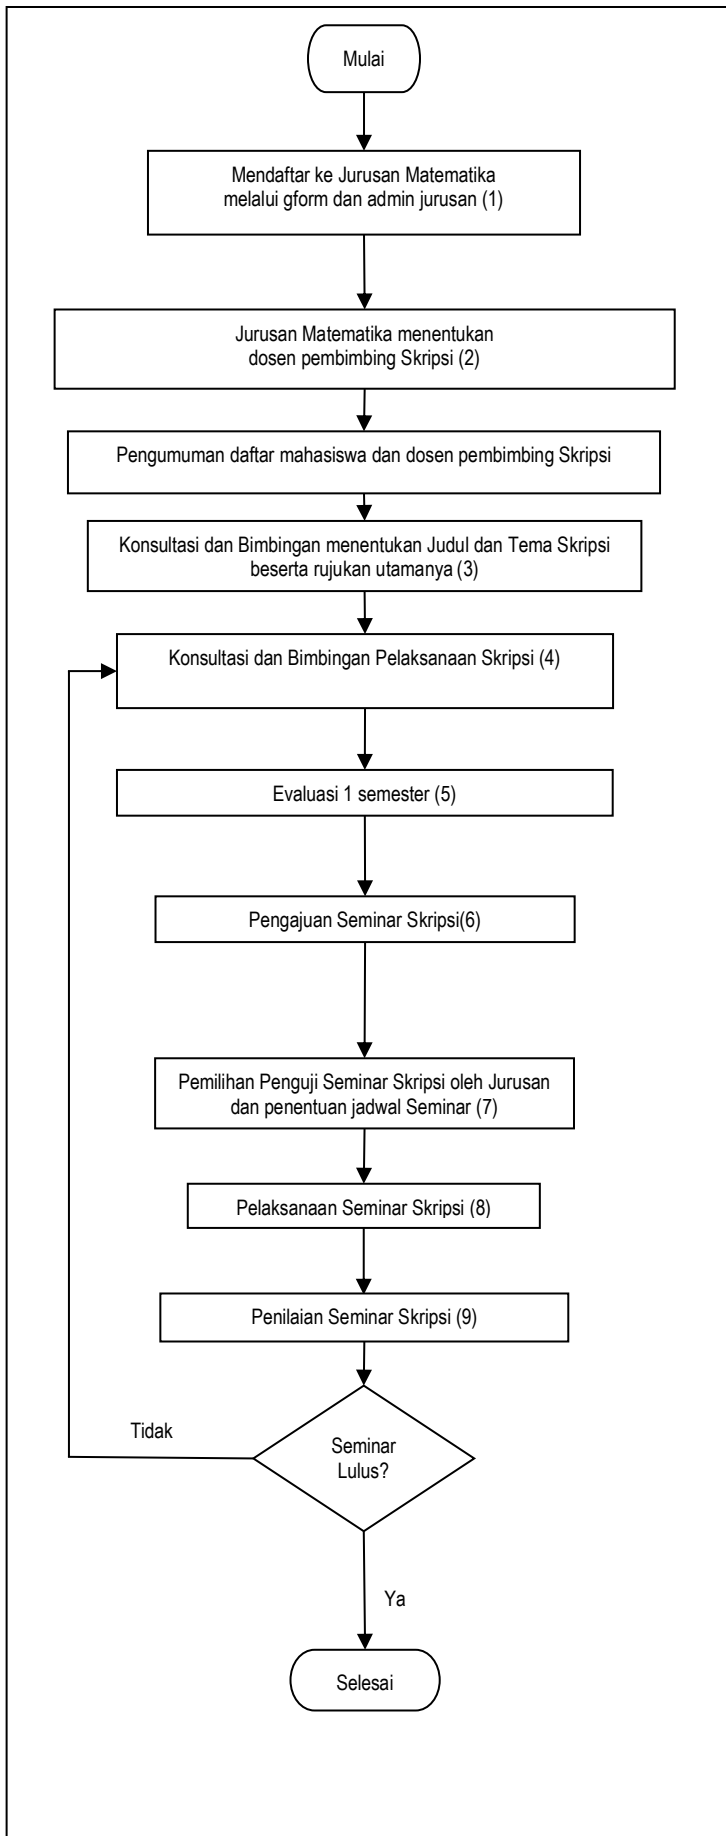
Mulai

Mendaftar ke Jurusan Matematika melalui gform dan admin jurusan (1)

Jurusan Matematika menentukan dosen pembimbing Skripsi (2)

Pengumuman daftar mahasiswa dan dosen pembimbing Skripsi

Konsultasi dan Bimbingan menentukan Judul dan Tema Skripsi beserta rujukan utamanya (3)

Konsultasi dan Bimbingan Pelaksanaaan Skripsi (4)

Evaluasi 1 semester (5)

Pengajuan Seminar Skripsi(6)

Pemilihan Penguji Seminar Skripsi oleh Jurusan dan penentuan jadwal Seminar (7)

Pelaksanaan Seminar Skripsi (8)

Penilaian Seminar Skripsi (9)

Tidak

Seminar Lulus?

Ya

Selesai